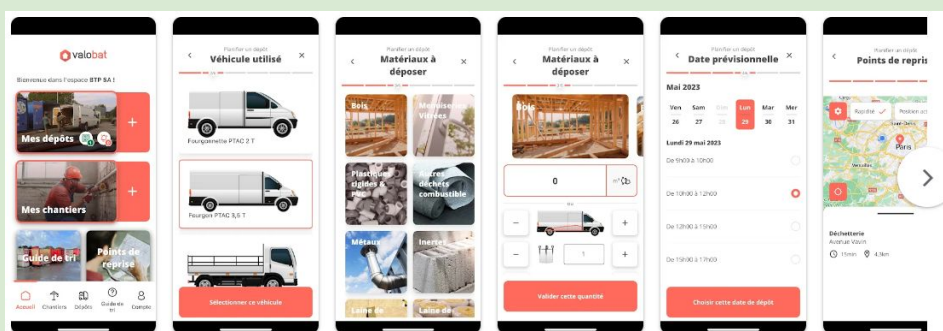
valobat

Bienvenu dans l'espace BTP SA !

Mes dépôts

+

Mes chantiers

+

Guide de tri

Points de reprise

Accueil Chantiers Dépôts Guide de tri Compte

Planifier un dépôt
Véhicule utilisé

Fourgonnette PTAC 2 T

Fourgon PTAC 3,5 T

Sélectionner ce véhicule

Planifier un dépôt
Matériaux à déposer

Bois

Menuiseries Vitrées

Plastiques rigides & PVC

Autres déchets combustible

Métaux

Inertes

Laine de

Laine de

Planifier un dépôt
Matériaux à déposer

Bois

0

–

+

–

1

+

Valider cette quantité

Planifier un dépôt
Date prévisionnelle

Mai 2023

Ven 26
Sam 27
Dim 28
Lun 29
Mar 30
Mer 31

Lundi 29 mai 2023

De 9h00 à 10h00

De 10h00 à 12h00

De 12h00 à 15h00

De 15h00 à 17h00

Choisir cette date de dépôt

Planifier un dépôt
Points de repris

Paris

Déchetterie
Avenue Vavin

15min 4.9km